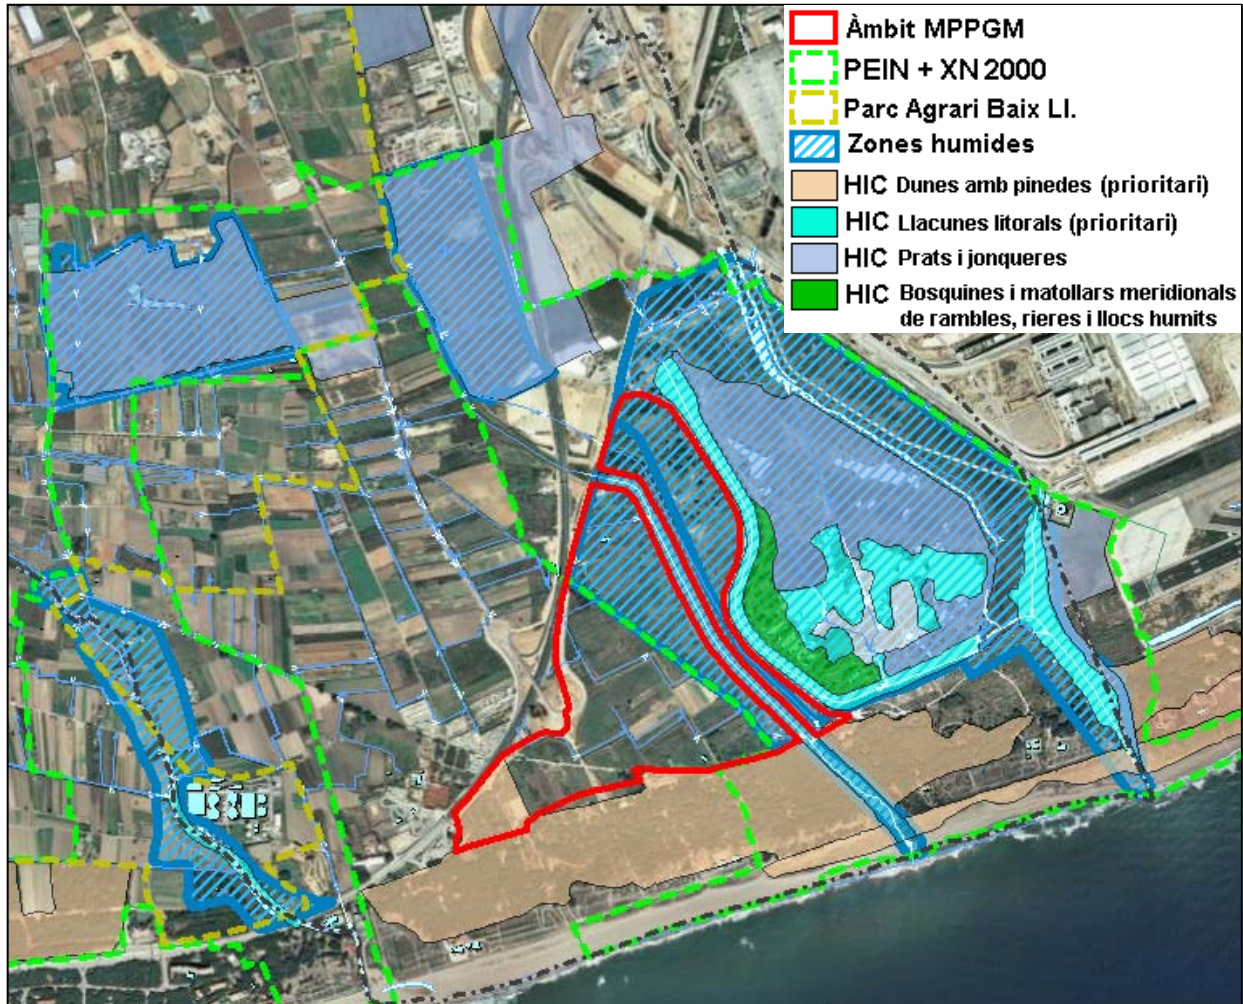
Àmbit MPPGM
PEIN + XN 2000
Parc Agrari Baix Ll.
Zones humides
HIC Dunes amb pinedes (prioritari)
HIC Llacunes litorals (prioritari)
HIC Prats i jonqueres
HIC Bosquines i matollars meridionals de rambles, rieres i llocs humits